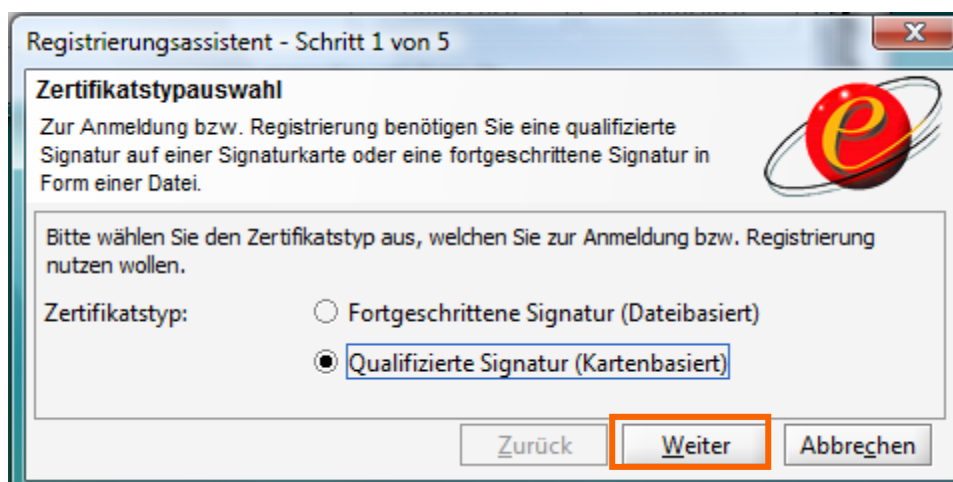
Registrierungsassistent - Schritt 1 von 5

Zertifikatstypauswahl

Zur Anmeldung bzw. Registrierung benötigen Sie eine qualifizierte Signatur auf einer Signaturkarte oder eine fortgeschrittene Signatur in Form einer Datei.

e

Bitte wählen Sie den Zertifikatstyp aus, welchen Sie zur Anmeldung bzw. Registrierung nutzen wollen.

Zertifikatstyp:

Fortgeschrittene Signatur (Dateibasiert)

Qualifizierte Signatur (Kartenbasiert)

Zurück

Weiter

Abbrechen